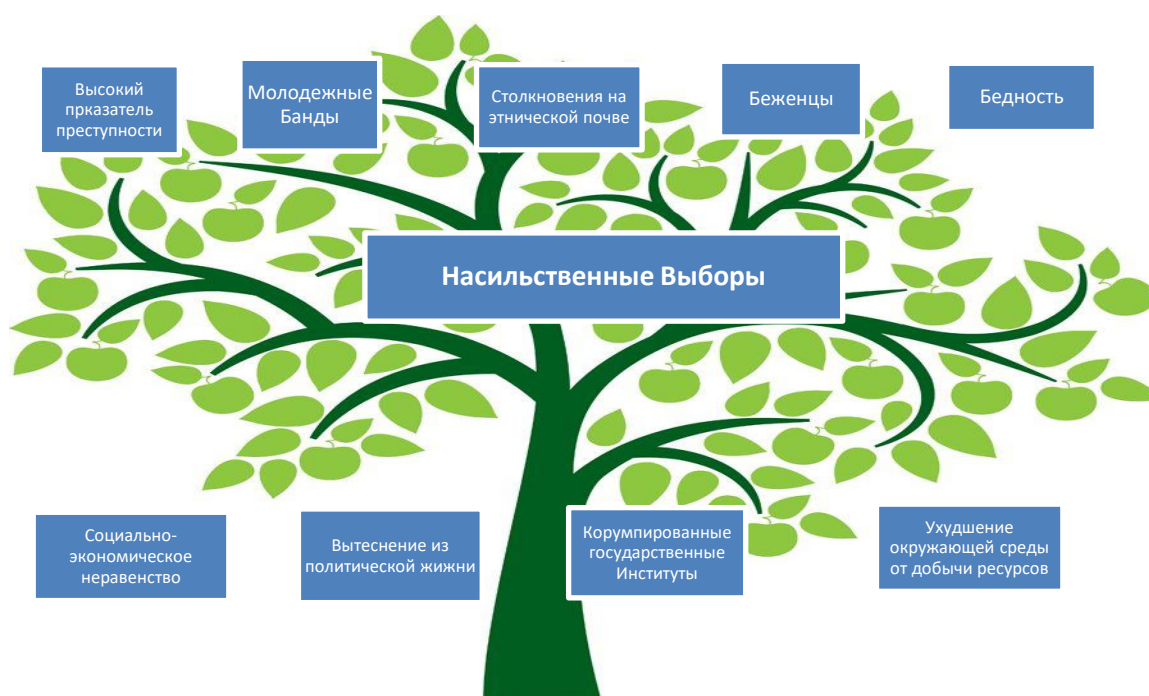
Высокий прказатель преступности

Молодежные Банды

Столкновения на этнической почве

Беженцы

Бедность

Насильственные Выборы

Социально-экономическое неравенство

Вытеснение из политической жижни

Корумпированные государственные Институты

Ухудшение окружающей среды от добычи ресурсов